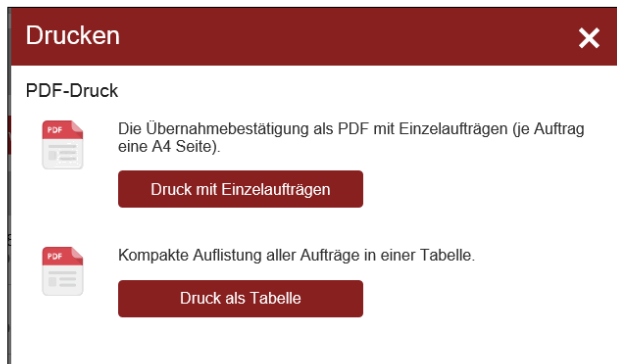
Drucken

PDF-Druck

PDF

Die Übernahmebestätigung als PDF mit Einzelaufträgen (je Auftrag eine A4 Seite).

Druck mit Einzelaufträgen

PDF

Kompakte Auflistung aller Aufträge in einer Tabelle.

Druck als Tabelle